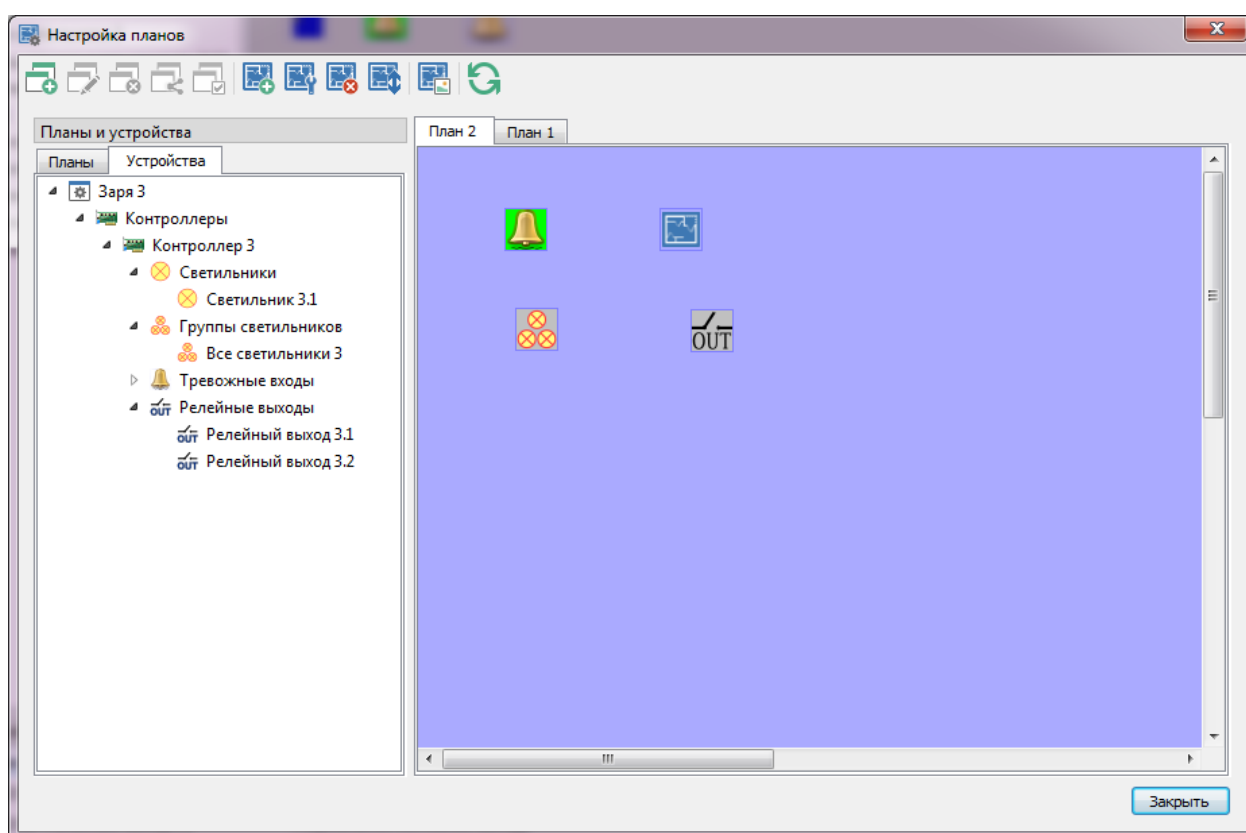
Настройка планов

Планы и устройства

Планы | Устройства

Заря 3
Контроллеры
Контроллер 3
Светильники
Светильник 3.1
Группы светильников
Все светильники 3
Тревожные входы
Релейные выходы
Релейный выход 3.1
Релейный выход 3.2

План 2 | План 1

OUT

Закрыть